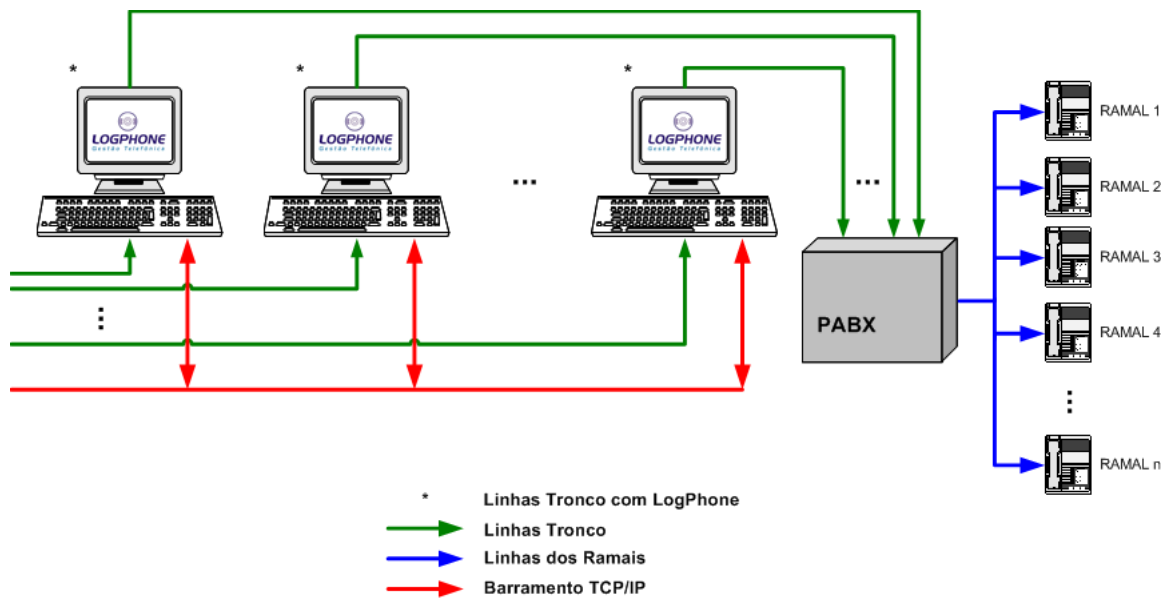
*

LOGPHONE
Gestão Telefônica

*

LOGPHONE
Gestão Telefônica

...

*

LOGPHONE
Gestão Telefônica

...

⋮

PABX

RAMAL 1

RAMAL 2

RAMAL 3

RAMAL 4

⋮

RAMAL n

* Linhas Tronco com LogPhone

Linhas Tronco

Linhas dos Ramais

Barramento TCP/IP